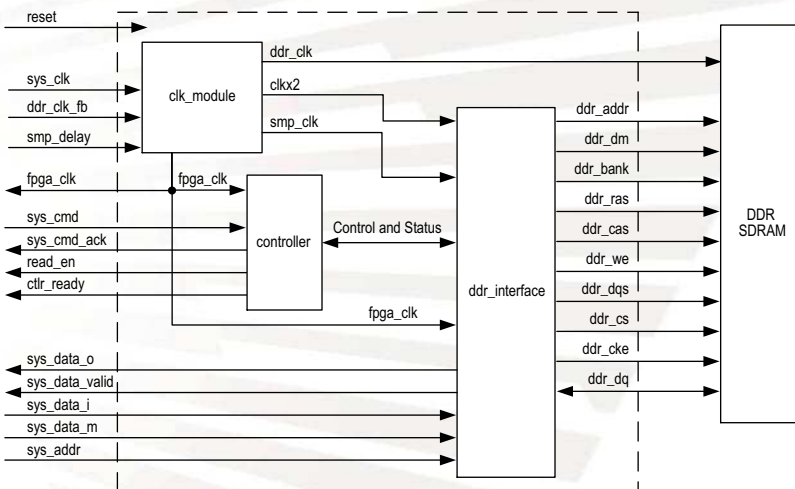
reset
sys_clk
ddr_clk_fb
smp_delay
clk_module
ddr_clk
clkx2
smp_clk
fpga_clk
fpga_clk
sys_cmd
sys_cmd_ack
read_en
ctlr_ready
controller
Control and Status
fpga_clk
ddr_interface
ddr_addr
ddr_dm
ddr_bank
ddr_ras
ddr_cas
ddr_we
ddr_dqs
ddr_cs
ddr_cke
ddr_dq
DDR SDRAM
sys_data_o
sys_data_valid
sys_data_i
sys_data_m
sys_addr